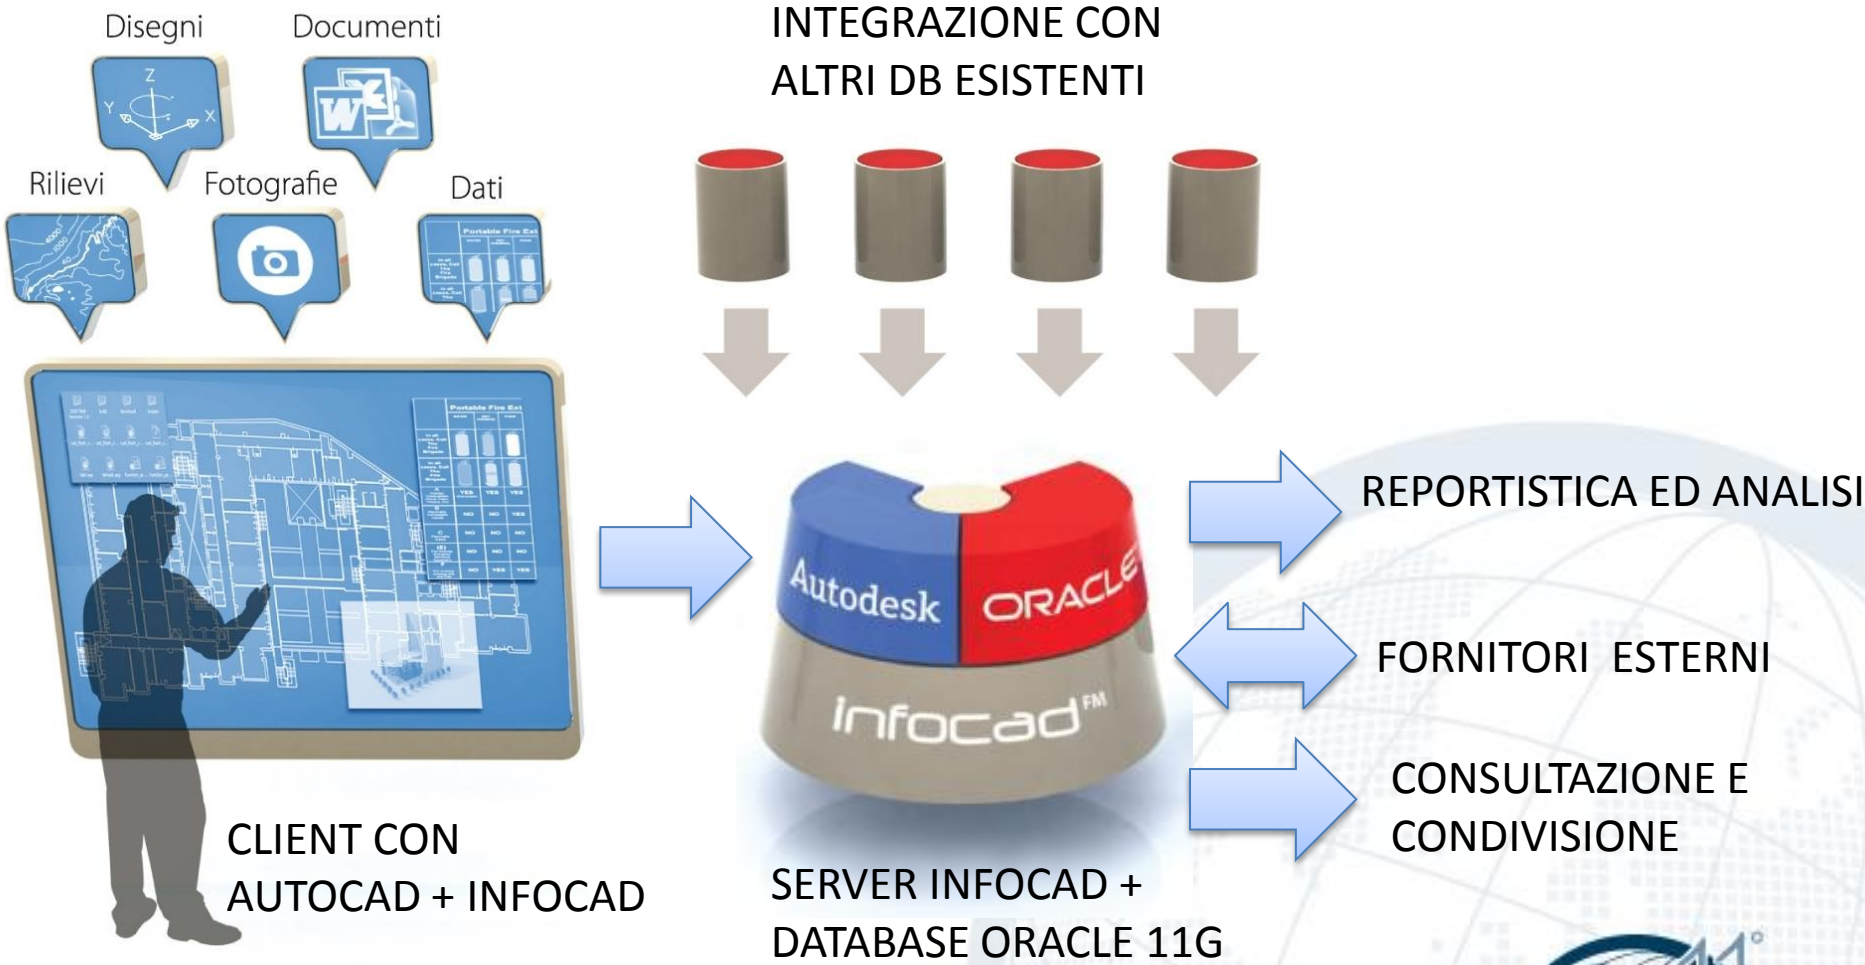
Disegni
Documenti
Rilievi
Fotografie
Dati

INTEGRAZIONE CON ALTRI DB ESISTENTI

Autodesk
ORACLE
infocad FM

REPORTISTICA ED ANALISI

FORNITORI ESTERNI

CONSULTAZIONE E CONDIVISIONE

CLIENT CON AUTOCAD + INFOCAD

SERVER INFOCAD + DATABASE ORACLE 11G